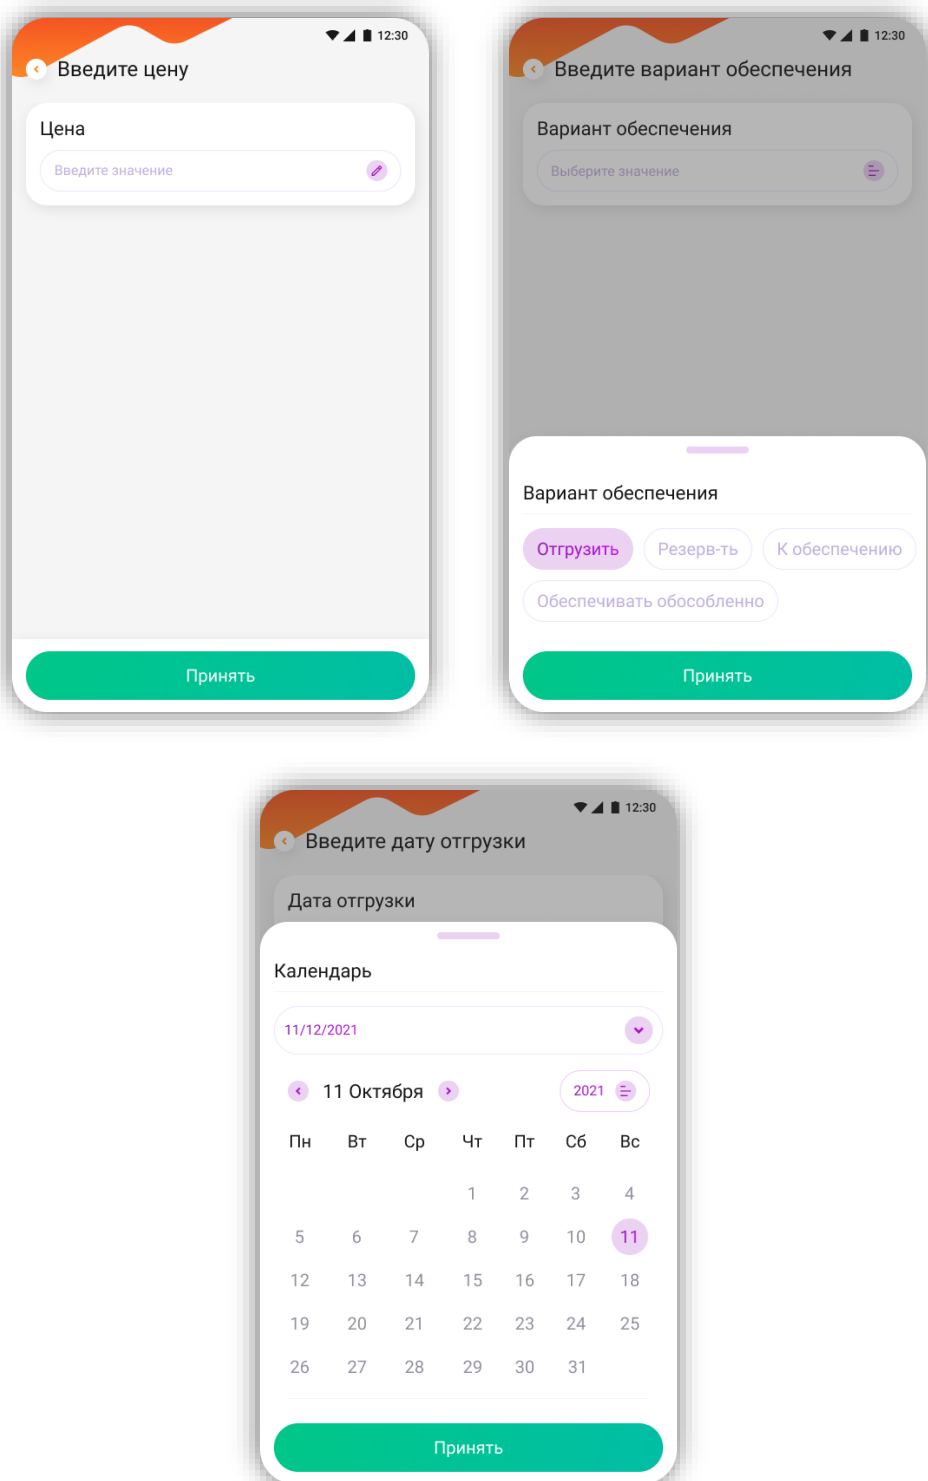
12:30
Введите цену

Цена
Введите значение

Принять

12:30
Введите вариант обеспечения

Вариант обеспечения
Выберите значение

Вариант обеспечения
Отгрузить
Резерв-ть
К обеспечению
Обеспечивать обособленно

Принять

12:30
Введите дату отгрузки

Дата отгрузки

Календарь
11/12/2021

11 Октября
2021

| Пн | Вт | Ср | Чт | Пт | Сб | Вс |
|---|---|---|---|---|---|---|
| | | | 1 | 2 | 3 | 4 |
| 5 | 6 | 7 | 8 | 9 | 10 | 11 |
| 12 | 13 | 14 | 15 | 16 | 17 | 18 |
| 19 | 20 | 21 | 22 | 23 | 24 | 25 |
| 26 | 27 | 28 | 29 | 30 | 31 | |

Принять